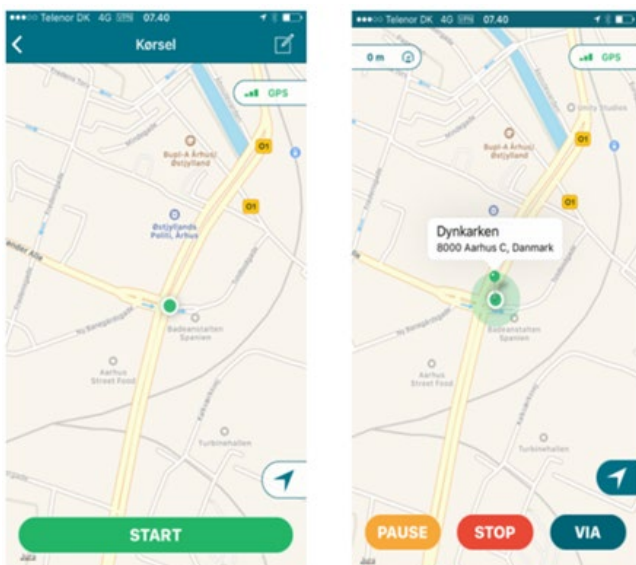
Telenor DK 4G 07.40

Kørsel

GPS

Bupl-A Århus/ Østjylland

O1

O1

Østjyllands Politi, Århus

Badeanstalten Spanien

Aarhus Street Food

Turbinehallen

START

Telenor DK 4G 07.40

0 m

GPS

Bupl-A Århus/ Østjylland

O1

O1

Dynkarken
8000 Aarhus C, Danmark

Badeanstalten Spanien

Aarhus Street Food

Turbinehallen

PAUSE

STOP

VIA